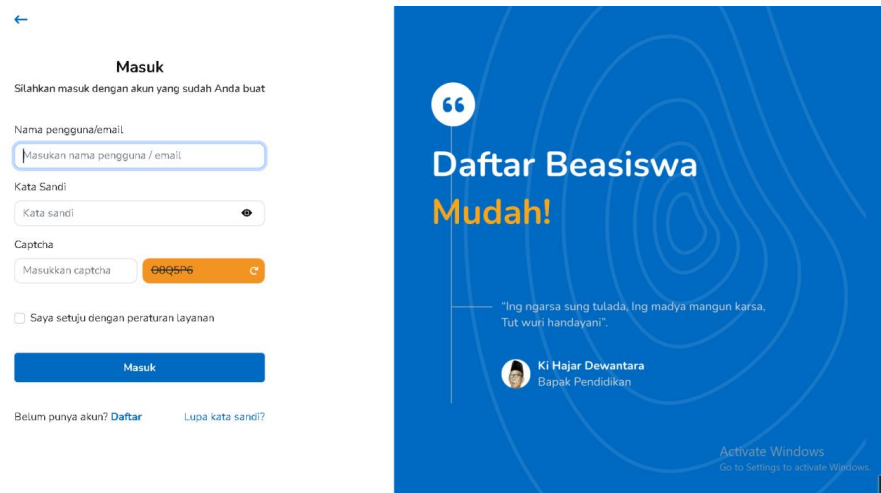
←

Masuk

Silahkan masuk dengan akun yang sudah Anda buat

Nama pengguna/email

Masukan nama pengguna / email

Kata Sandi

Kata sandi

Captcha

Masukkan captcha

08Q5P6

Saya setuju dengan peraturan layanan

Masuk

Belum punya akun? Daftar

Lupa kata sandi?

Daftar Beasiswa Mudah!

"Ing ngarsa sung tulada, Ing madya mangun karsa, Tut wuri handayani".

Ki Hajar Dewantara
Bapak Pendidikan

Activate Windows
Go to Settings to activate Windows.